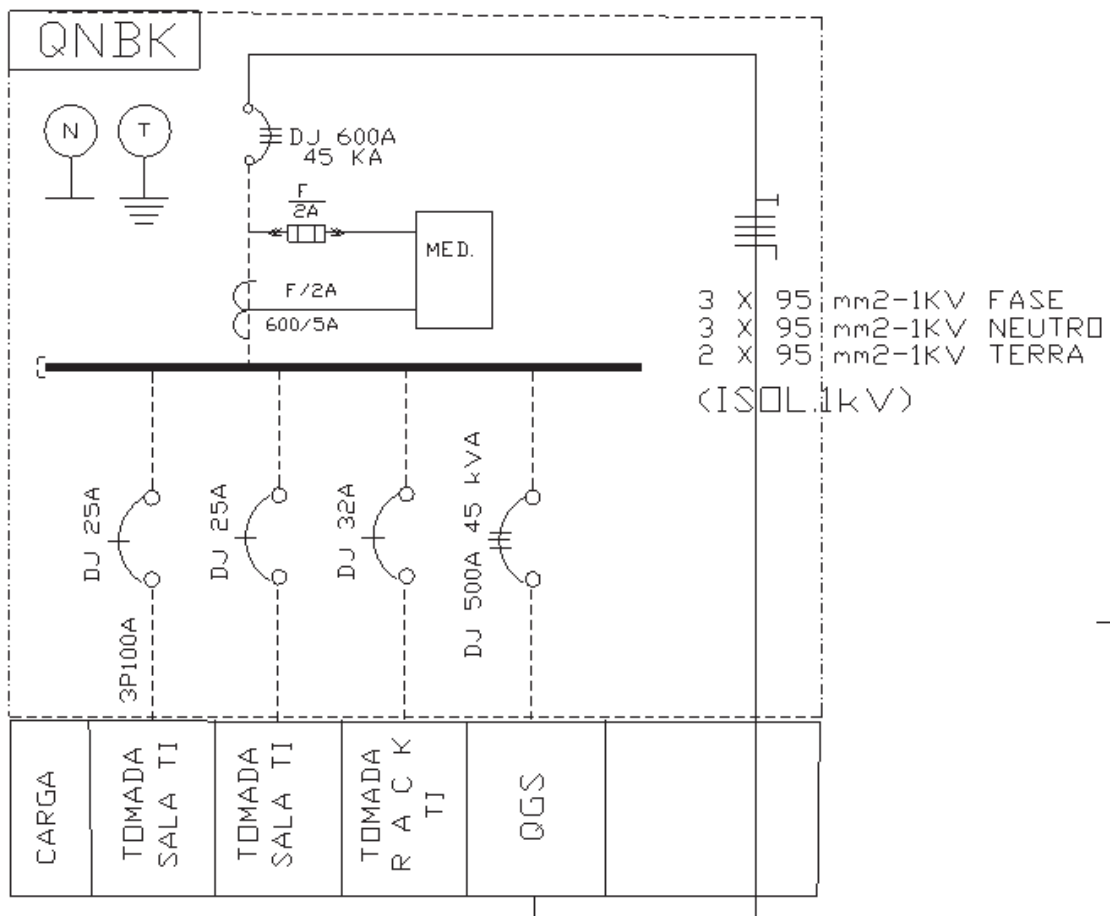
QNBK

N

T

DJ 600A
45 KA

F
2A

MED.

F/2A

600/5A

3 X 95 mm2-1KV FASE
3 X 95 mm2-1KV NEUTRO
2 X 95 mm2-1KV TERRA

(ISOL.1kV)

DJ 25A

DJ 25A

DJ 32A

DJ 500A 45 kVA

3P100A

| CARGA | TOMADA SALA TI | TOMADA SALA TI | TOMADA R A C K TI | QGS | |